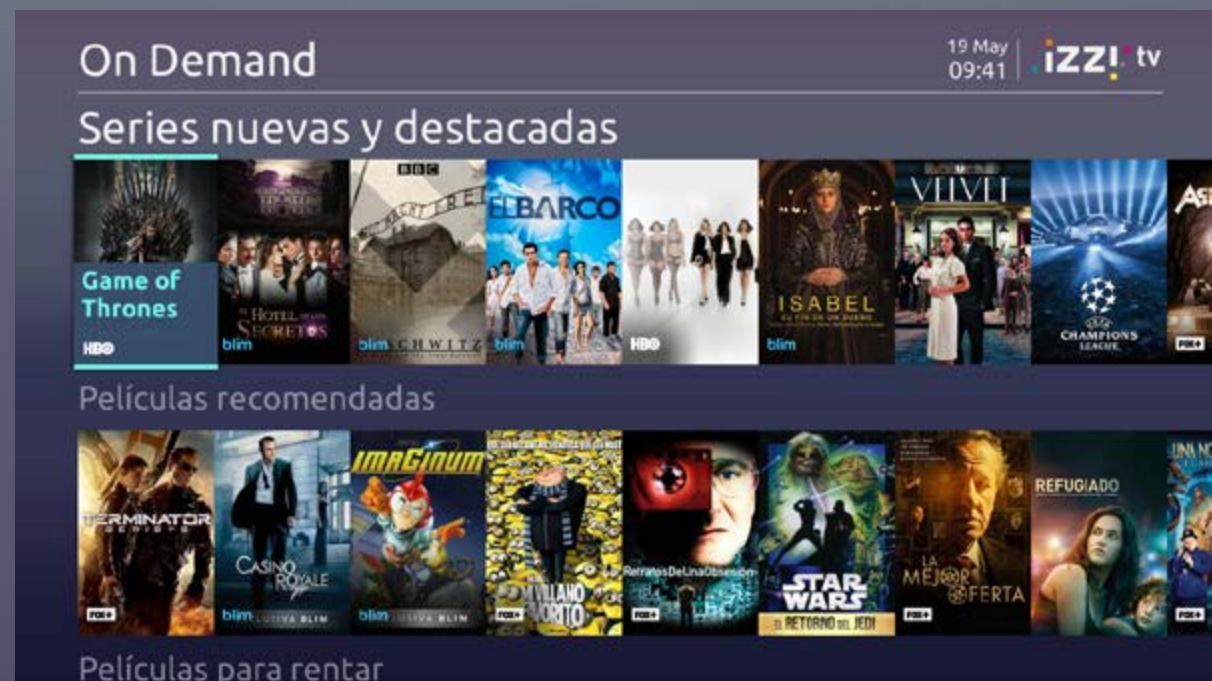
On Demand

19 May
09:41

izzi tv

Series nuevas y destacadas

Game of Thrones
HBO

El Hotel de los Secretos
blim

BBC
Auschwitz
blim

El Barco
blim

HBO

Isabel
El fin de un sueño
blim

Velvet

Champions League
FOX+

Películas recomendadas

Terminator Génesis
FOX+

Casino Royale
blim exclusiva blim

Imaginum
blim exclusiva blim

Mi Villano Favorito
FOX+

Retratos De Una Obsesión
FOX+

Star Wars
El Retorno del Jedi

La Mejor Oferta
FOX+

Refugiado

FOX+

Películas para rentar